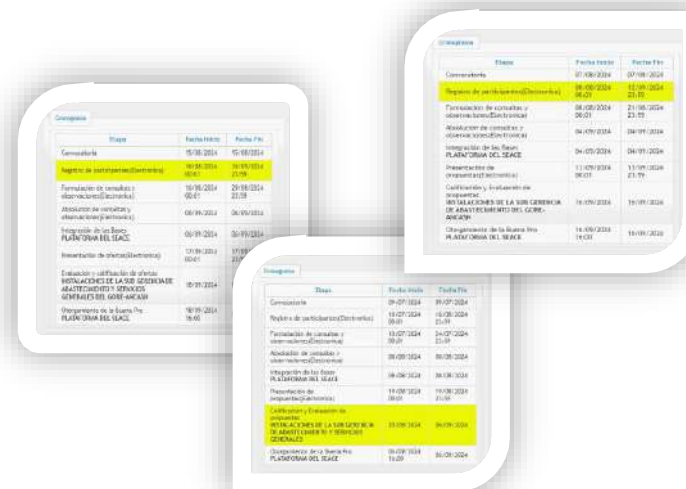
Cronograma

| Etapa | Fecha Inicio | Fecha Fin |
|---|---|---|
| Convocatoria | 15/08/2024 | 15/08/2024 |
| Registro de participantes(Electronica) | 16/08/2024 00:01 | 16/09/2024 23:59 |
| Formulación de consultas y observaciones(Electronica) | 16/08/2024 00:01 | 29/08/2024 23:59 |
| Absolución de consultas y observaciones(Electronica) | 05/09/2024 | 05/09/2024 |
| Integración de las Bases PLATAFORMA DEL SEACE | 06/09/2024 | 06/09/2024 |
| Presentación de ofertas(Electronica) | 17/09/2024 00:01 | 17/09/2024 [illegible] |
| Evaluación y calificación de ofertas INSTALACIONES DE LA SUB GERENCIA DE ABASTECIMIENTO Y SERVICIOS GENERALES DEL GORE-ANCASH | 18/09/2024 | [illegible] |
| Otorgamiento de la Buena Pro PLATAFORMA DEL SEACE | 18/09/2024 16:00 | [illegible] |

Cronograma

| Etapa | Fecha Inicio | Fecha Fin |
|---|---|---|
| Convocatoria | 07/08/2024 | 07/08/2024 |
| Registro de participantes(Electronica) | 08/08/2024 00:01 | 12/09/2024 23:59 |
| Formulación de consultas y observaciones(Electronica) | 08/08/2024 00:01 | 21/08/2024 23:59 |
| Absolución de consultas y observaciones(Electronica) | 04/09/2024 | 04/09/2024 |
| Integración de las Bases PLATAFORMA DEL SEACE | 04/09/2024 | 04/09/2024 |
| Presentación de propuestas(Electronica) | 13/09/2024 00:01 | 13/09/2024 23:59 |
| Calificación y Evaluación de propuestas INSTALACIONES DE LA SUB GERENCIA DE ABASTECIMIENTO DEL GORE-ANCASH | 16/09/2024 | 16/09/2024 |
| Otorgamiento de la Buena Pro PLATAFORMA DEL SEACE | 16/09/2024 16:00 | 16/09/2024 |

Cronograma

| Etapa | Fecha Inicio | Fecha Fin |
|---|---|---|
| Convocatoria | 09/07/2024 | 09/07/2024 |
| Registro de participantes(Electronica) | 10/07/2024 00:01 | 18/08/2024 23:59 |
| Formulación de consultas y observaciones(Electronica) | 10/07/2024 00:01 | 24/07/2024 23:59 |
| Absolución de consultas y observaciones(Electronica) | 08/08/2024 | 08/08/2024 |
| Integración de las Bases PLATAFORMA DEL SEACE | 09/08/2024 | 09/08/2024 |
| Presentación de propuestas(Electronica) | 19/08/2024 00:01 | 19/08/2024 23:59 |
| Calificación y Evaluación de propuestas INSTALACIONES DE LA SUB GERENCIA DE ABASTECIMIENTO Y SERVICIOS GENERALES | 23/08/2024 | 06/09/2024 |
| Otorgamiento de la Buena Pro PLATAFORMA DEL SEACE | 06/09/2024 16:00 | 06/09/2024 |